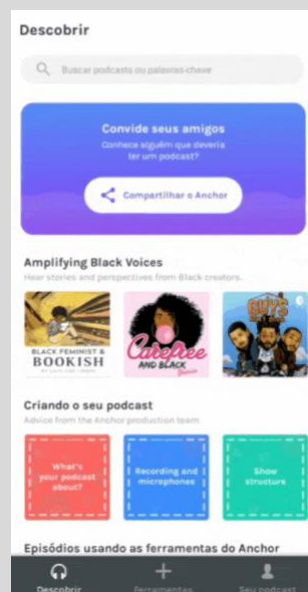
Descobrir

Buscar podcasts ou palavras-chave

Convide seus amigos

Conhece alguém que deveria ter um podcast?

Compartilhar o Anchor

Amplifying Black Voices

Hear stories and perspectives from Black creators.

BLACK FEMINIST & BOOKISH

Carefree AND BLACK

GUYS

Criando o seu podcast

Advice from the Anchor production team.

What's your podcast about?

Recording and microphones

Show structure

Episódios usando as ferramentas do Anchor

Descobrir

Ferramentas

Seu podcast